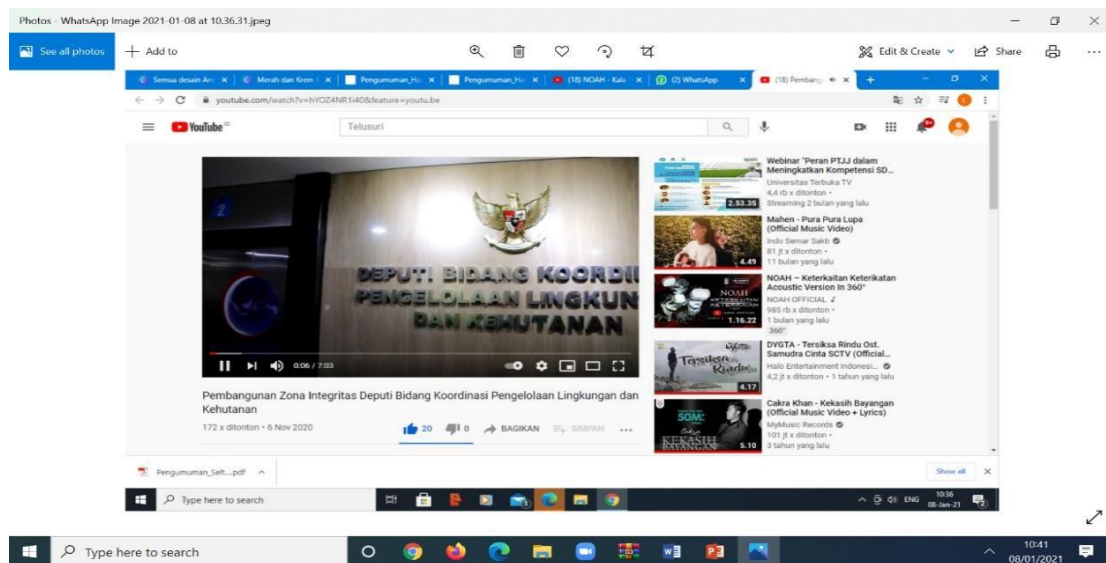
Photos - WhatsApp Image 2021-01-08 at 10.36.31.jpeg

See all photos   + Add to

Edit & Create   Share

Semua desain An   Merah dan Krem   Pengumuman_Ha   Pengumuman_Ha   (18) NOAH - Kala   (2) WhatsApp   (18) Pembang

youtube.com/watch?v=hYOZ4NR1i40&feature=youtu.be

YouTube   Telusuri

DEPUTI BIDANG KOORDI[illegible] PENGELOLAAN LINGKUN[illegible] DAN KEHUTANAN

0:06 / 7:03

Pembangunan Zona Integritas Deputi Bidang Koordinasi Pengelolaan Lingkungan dan Kehutanan

172 x ditonton • 6 Nov 2020

20   0   BAGIKAN   SIMPAN   ...

Webinar "Peran PTJJ dalam Meningkatkan Kompetensi SD...
Universitas Terbuka TV
4,4 rb x ditonton •
Streaming 2 bulan yang lalu
2.53.35

Mahen - Pura Pura Lupa (Official Music Video)
Indo Semar Sakti
81 jt x ditonton •
11 bulan yang lalu
4.49

NOAH - Keterkaitan Keterikatan Acoustic Version in 360°
NOAH OFFICIAL
985 rb x ditonton •
1 bulan yang lalu
360°
1.16.22

DYGTA - Tersiksa Rindu Ost. Samudra Cinta SCTV (Official...
Halo Entertainment Indonesi...
4,2 jt x ditonton • 1 tahun yang lalu
4.17

Cakra Khan - Kekasih Bayangan (Official Music Video + Lyrics)
MyMusic Records
101 jt x ditonton •
3 tahun yang lalu
5.10

Pengumuman_Selt....pdf

Show all

Type here to search

ENG 10:36 08-Jan-21

Type here to search

10:41 08/01/2021